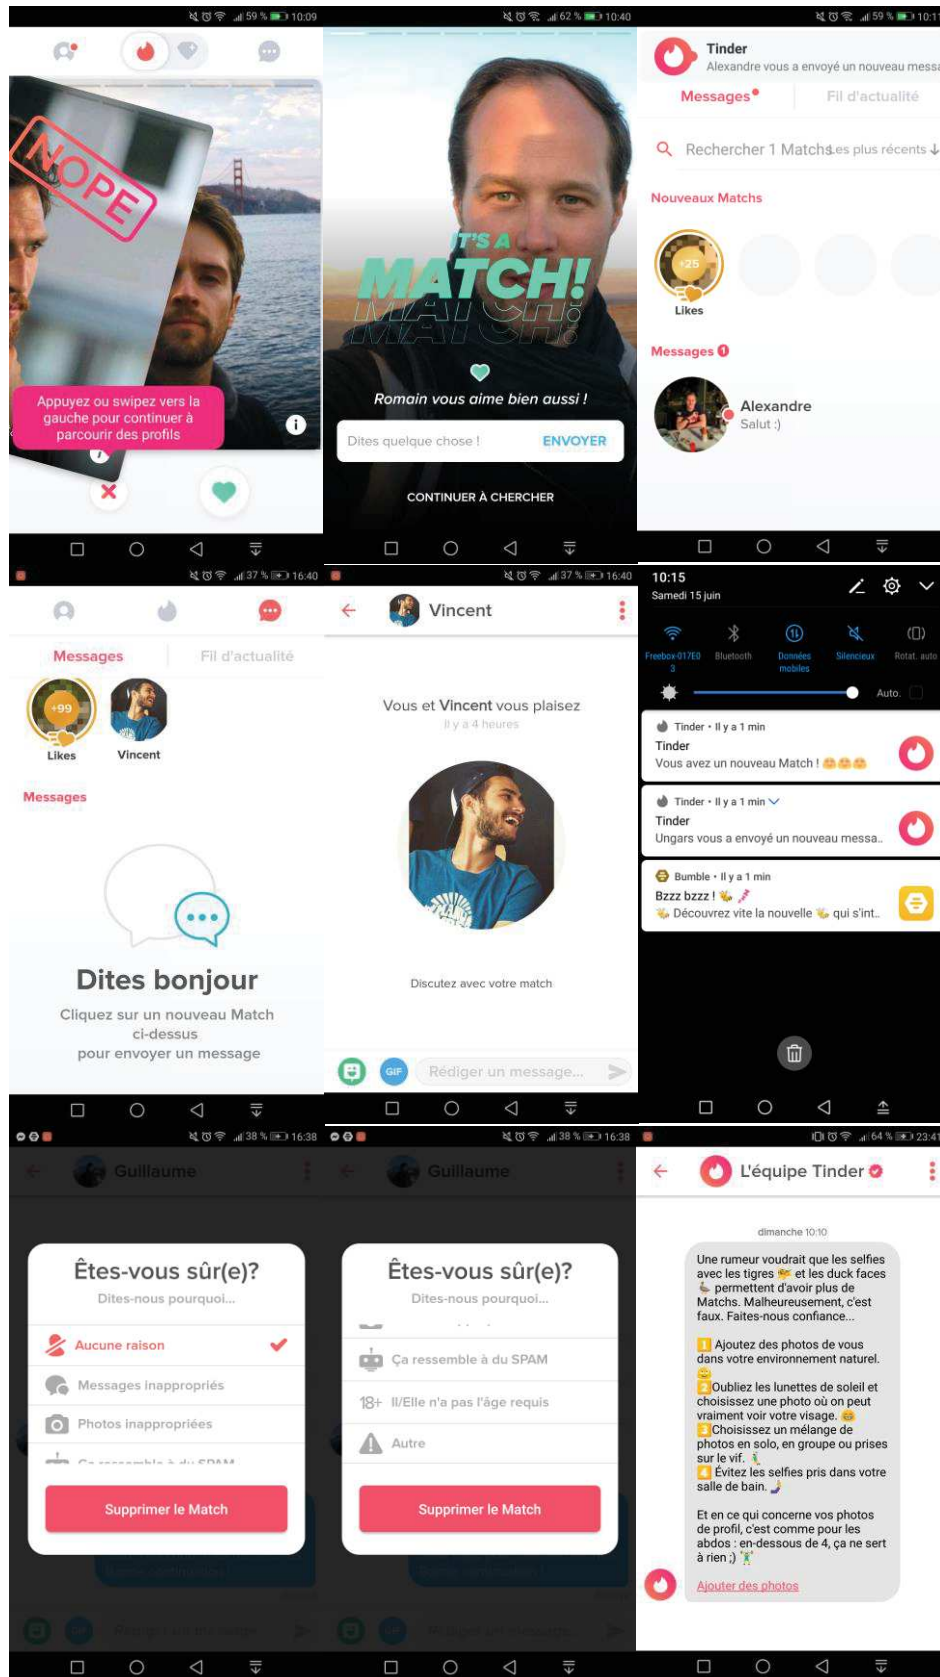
59 % 10:09

NOPE

Appuyez ou swipez vers la gauche pour continuer à parcourir des profils

62 % 10:40

IT'S A MATCH!

Romain vous aime bien aussi !

Dites quelque chose !
ENVOYER

CONTINUER À CHERCHER

59 % 10:1

Tinder
Alexandre vous a envoyé un nouveau mess

Messages
Fil d'actualité

Rechercher 1 Matchs
Les plus récents

Nouveaux Matchs

+25
Likes

Messages 0

Alexandre
Salut :)

37 % 16:40

Messages
Fil d'actualité

+99
Likes
Vincent

Messages

Dites bonjour
Cliquez sur un nouveau Match ci-dessus pour envoyer un message

37 % 16:40

Vincent

Vous et Vincent vous plaisez
Il y a 4 heures

Discutez avec votre match

GIF
Rédiger un message...

10:15
Samedi 15 juin

Freebox-017E03
Bluetooth
Données mobiles
Silencieux
Rotat. auto

Auto.

Tinder • Il y a 1 min
Tinder
Vous avez un nouveau Match !

Tinder • Il y a 1 min
Tinder
Ungars vous a envoyé un nouveau messa..

Bumble • Il y a 1 min
Bzzz bzzz !
Découvrez vite la nouvelle qui s'int..

38 % 16:38

Guillaume

Êtes-vous sûr(e)?
Dites-nous pourquoi...

Aucune raison
Messages inappropriés
Photos inappropriées
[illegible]

Supprimer le Match

38 % 16:38

Guillaume

Êtes-vous sûr(e)?
Dites-nous pourquoi...

Ça ressemble à du SPAM
18+ Il/Elle n'a pas l'âge requis
Autre

Supprimer le Match

64 % 23:41

L'équipe Tinder

dimanche 10:10

Une rumeur voudrait que les selfies avec les tigres et les duck faces permettent d'avoir plus de Matchs. Malheureusement, c'est faux. Faites-nous confiance...

1 Ajoutez des photos de vous dans votre environnement naturel.
2 Oubliez les lunettes de soleil et choisissez une photo où on peut vraiment voir votre visage.
3 Choisissez un mélange de photos en solo, en groupe ou prises sur le vif.
4 Évitez les selfies pris dans votre salle de bain.

Et en ce qui concerne vos photos de profil, c'est comme pour les abdos : en-dessous de 4, ça ne sert à rien ;)

Ajouter des photos